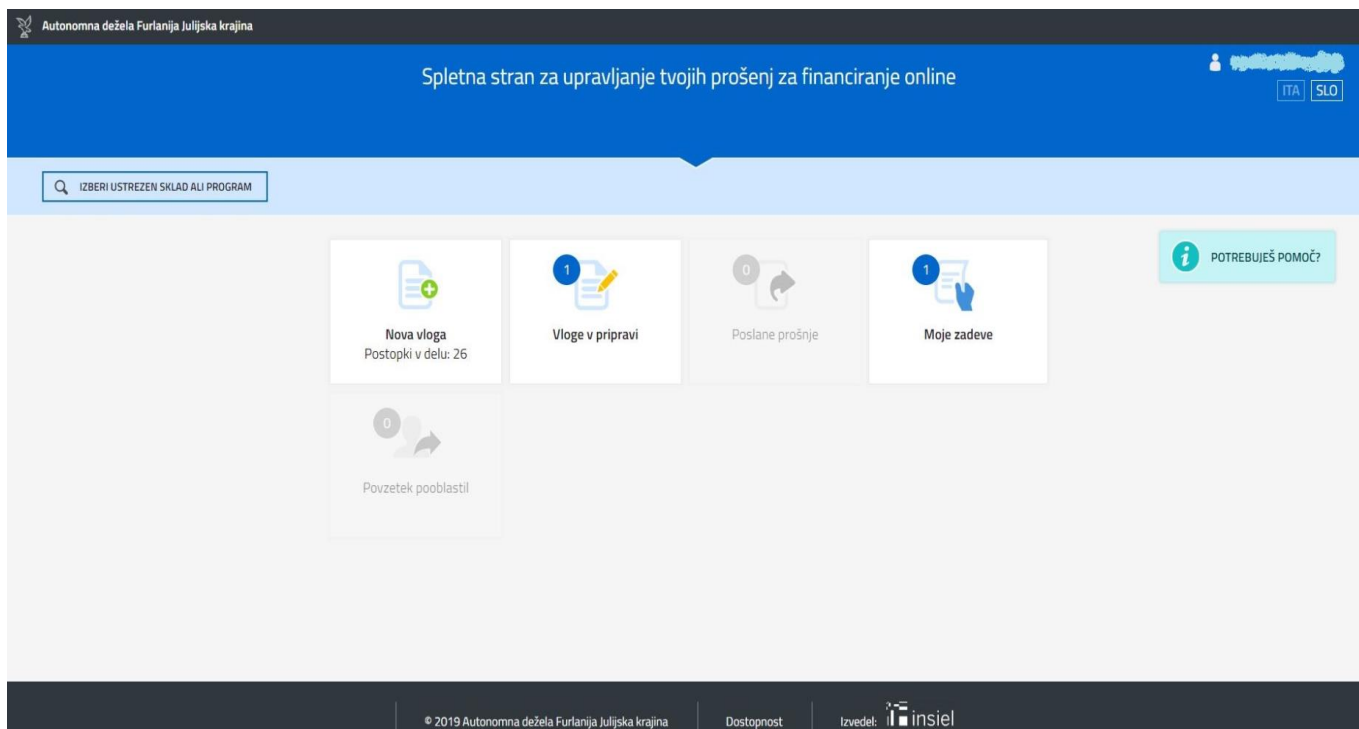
Autonomna dežela Furlanija Julijska krajina

Spletna stran za upravljanje tvojih prošenj za financiranje online

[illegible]

ITA SLO

IZBERI USTREZEN SKLAD ALI PROGRAM

POTREBUJEŠ POMOČ?

Nova vloga
Postopki v delu: 26

1
Vloge v pripravi

0
Poslane prošnje

1
Moje zadeve

0
Povzetek pooblastil

© 2019 Autonomna dežela Furlanija Julijska krajina | Dostopnost | Izvedel: insiel